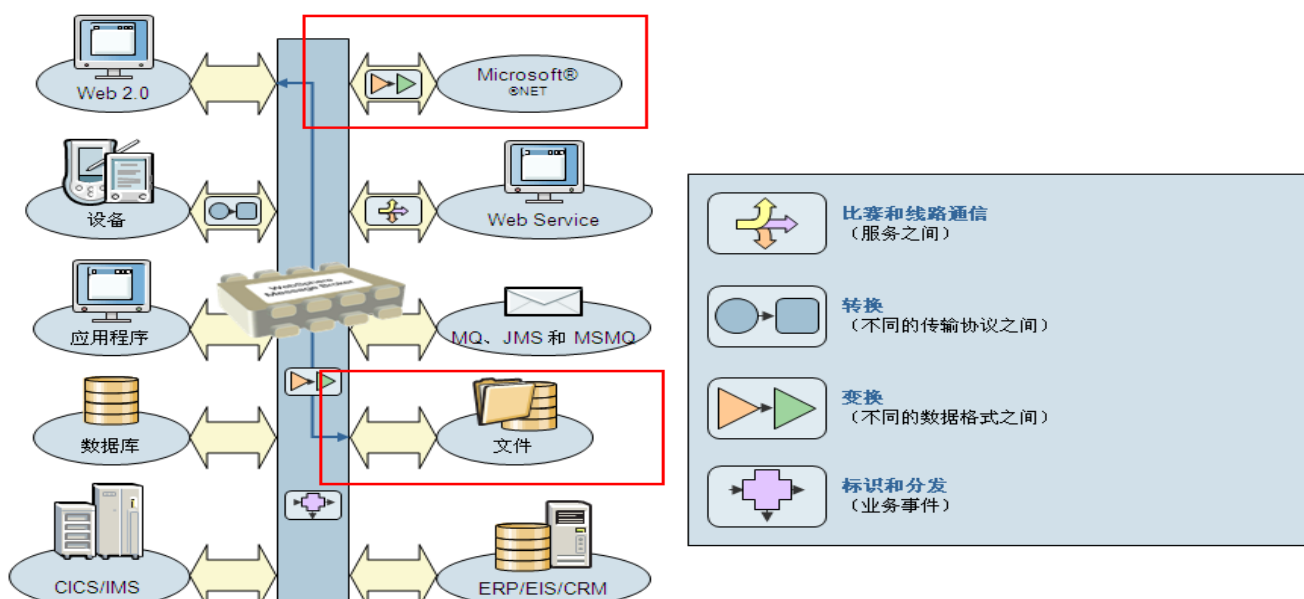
Web 2.0

Microsoft®
®NET

设备

Web Service

应用程序

WebSphere Message Broker

MQ、JMS 和 MSMQ

数据库

文件

CICS/IMS

ERP/EIS/CRM

比赛和线路通信
（服务之间）

转换
（不同的传输协议之间）

变换
（不同的数据格式之间）

标识和分发
（业务事件）